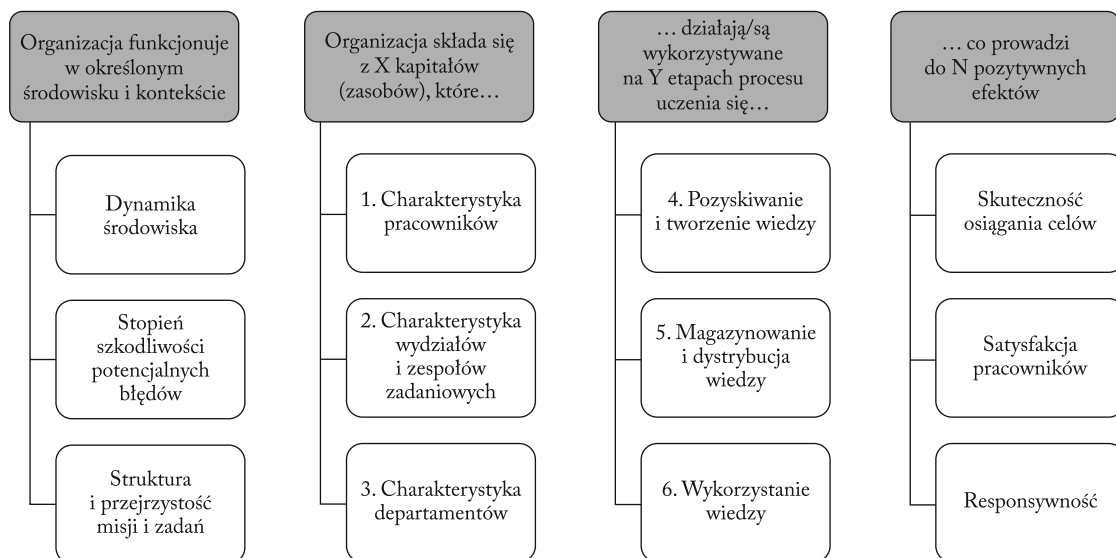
Organizacja funkcjonuje w określonym środowisku i kontekście

Dynamika środowiska

Stopień szkodliwości potencjalnych błędów

Struktura i przejrzystość misji i zadań

Organizacja składa się z X kapitałów (zasobów), które…

1. Charakterystyka pracowników

2. Charakterystyka wydziałów i zespołów zadaniowych

3. Charakterystyka departamentów

… działają/są wykorzystywane na Y etapach procesu uczenia się…

4. Pozyskiwanie i tworzenie wiedzy

5. Magazynowanie i dystrybucja wiedzy

6. Wykorzystanie wiedzy

… co prowadzi do N pozytywnych efektów

Skuteczność osiągania celów

Satysfakcja pracowników

Responsywność